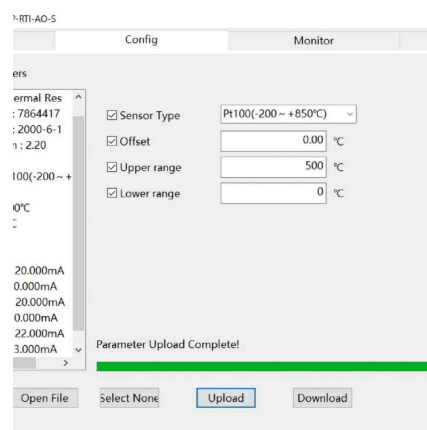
)-RTI-AO-S

Config

Monitor

ers

ermal Res
: 7864417
: 2000-6-1
n : 2.20

100(-200 ~ +

0°C

20.000mA
0.000mA
20.000mA
0.000mA
22.000mA
3.000mA

☑ Sensor Type
Pt100(-200 ~ +850°C)

☑ Offset
0.00 °C

☑ Upper range
500 °C

☑ Lower range
0 °C

Parameter Upload Complete!

Open File

Select None

Upload

Download